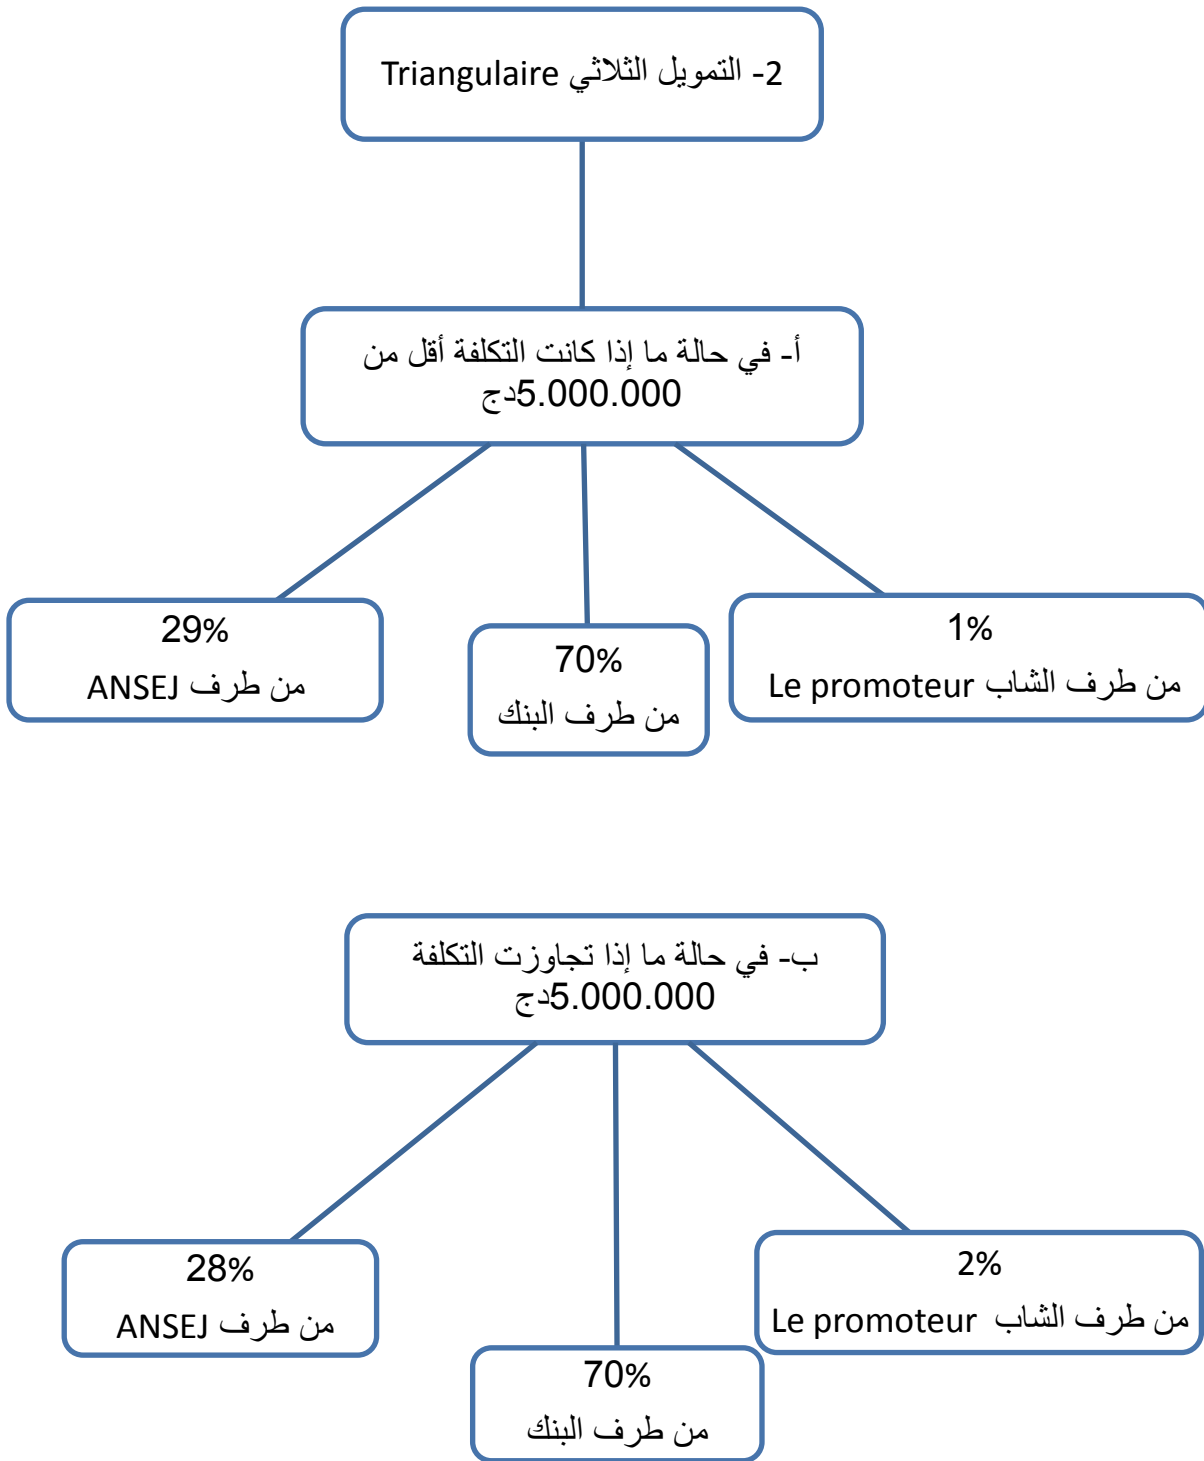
2- التمويل الثلاثي Triangulaire

أ- في حالة ما إذا كانت التكلفة أقل من 5.000.000دج

1%
من طرف الشاب Le promoteur

70%
من طرف البنك

29%
من طرف ANSEJ

ب- في حالة ما إذا تجاوزت التكلفة 5.000.000دج

2%
من طرف الشاب Le promoteur

70%
من طرف البنك

28%
من طرف ANSEJ